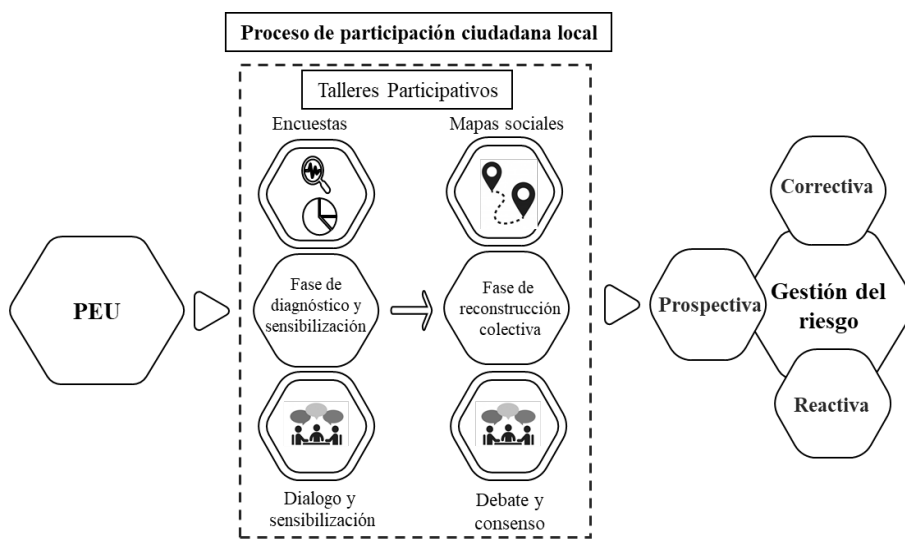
Proceso de participación ciudadana local

Talleres Participativos

Encuestas

Mapas sociales

PEU

Fase de diagnóstico y sensibilización

Fase de reconstrucción colectiva

Dialogo y sensibilización

Debate y consenso

Correctiva

Prospectiva

Gestión del riesgo

Reactiva